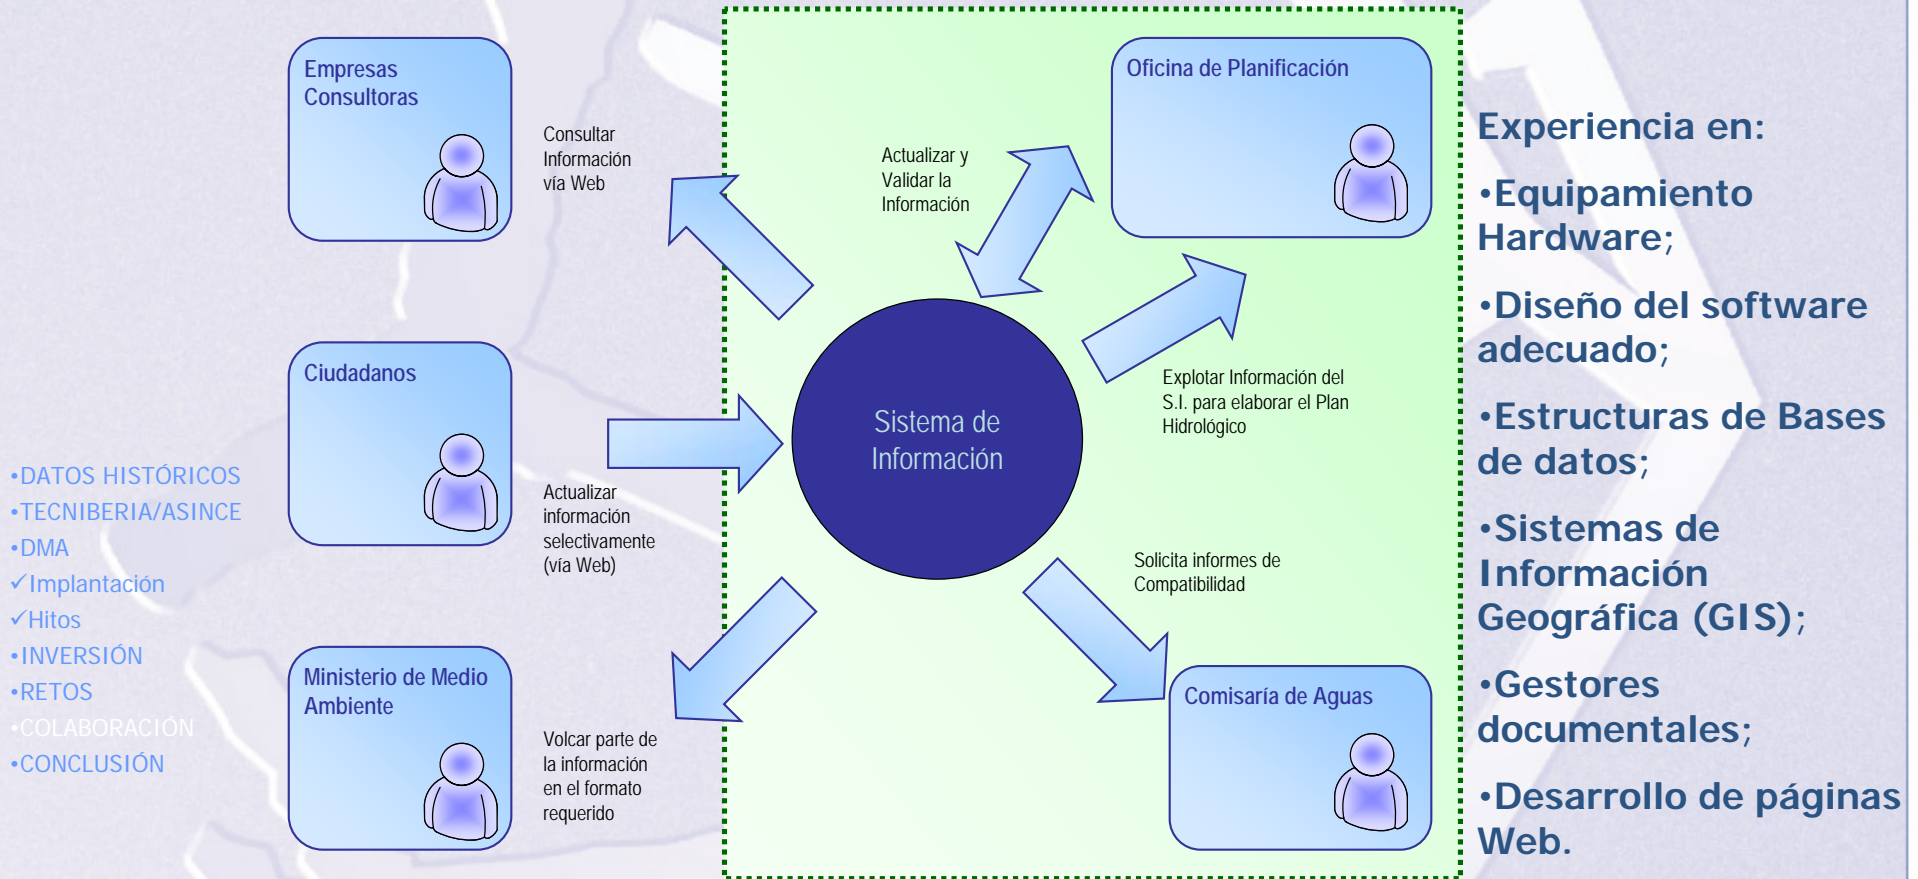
•DATOS HISTÓRICOS
•TECNIBERIA/ASINCE
•DMA
✓Implantación
✓Hitos
•INVERSIÓN
•RETOS
•COLABORACIÓN
•CONCLUSIÓN

Empresas Consultoras

Consultar Información vía Web

Ciudadanos

Actualizar información selectivamente (vía Web)

Ministerio de Medio Ambiente

Volcar parte de la información en el formato requerido

Sistema de Información

Actualizar y Validar la Información

Oficina de Planificación

Explotar Información del S.I. para elaborar el Plan Hidrológico

Solicita informes de Compatibilidad

Comisaría de Aguas

Experiencia en:

•Equipamiento Hardware;

•Diseño del software adecuado;

•Estructuras de Bases de datos;

•Sistemas de Información Geográfica (GIS);

•Gestores documentales;

•Desarrollo de páginas Web.